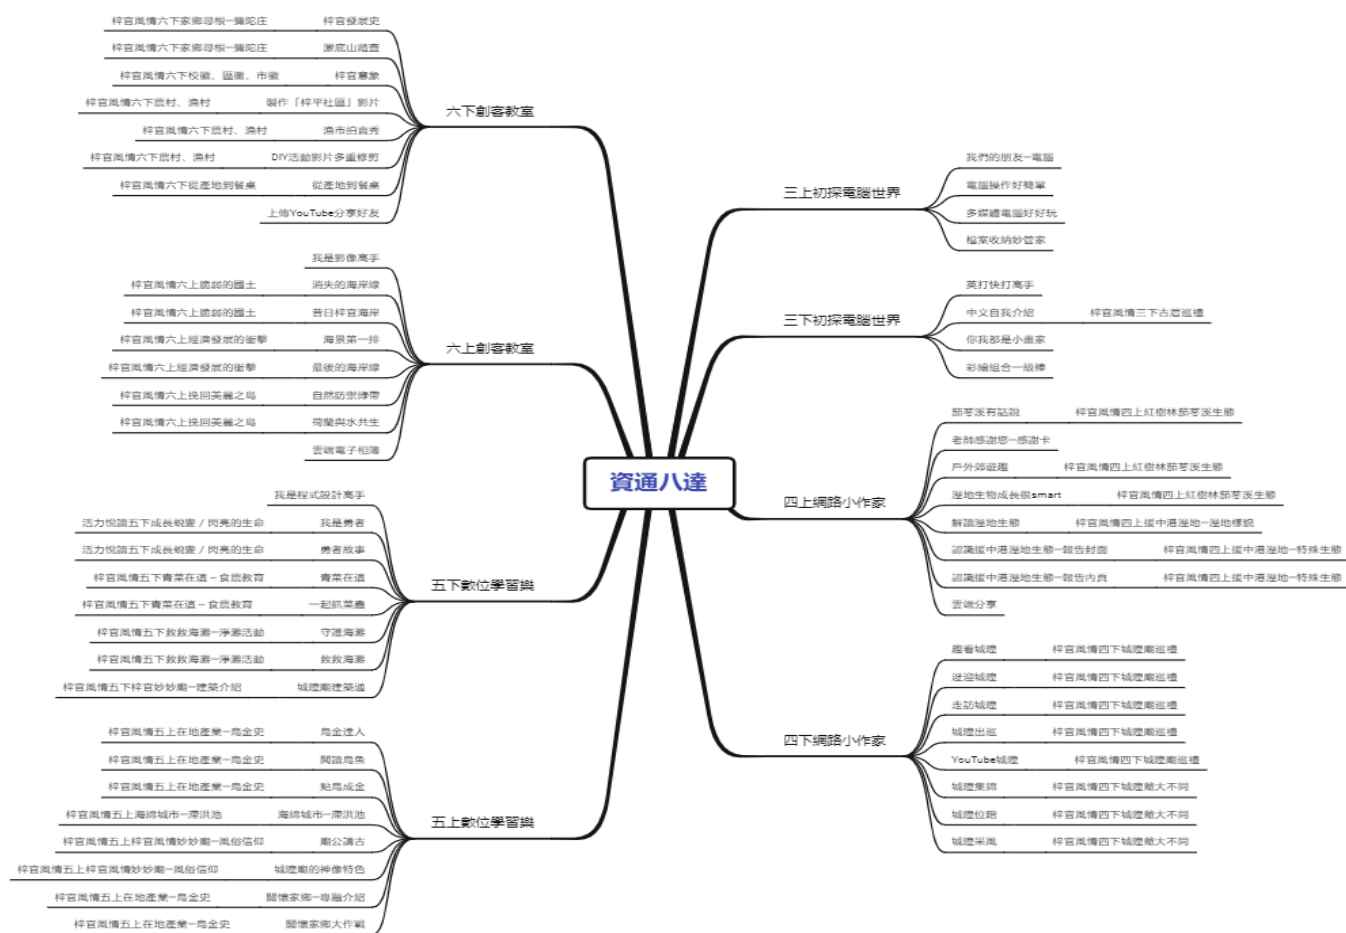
資通八達

六下創客教室
梓官發展史 梓官風情六下家鄉尋根一蝴蛇庄
漱底山踏查 梓官風情六下家鄉尋根一蝴蛇庄
梓官意象 梓官風情六下校徽、區徽、市徽
製作「梓平社區」影片 梓官風情六下農村、漁村
漁市拍賣秀 梓官風情六下農村、漁村
DIY活動影片多畫修剪 梓官風情六下農村、漁村
從產地到餐桌 梓官風情六下從產地到餐桌
上傳YouTube分享好友

六上創客教室
我是影像高手
消失的海岸線 梓官風情六上脆弱的國土
昔日梓官海岸 梓官風情六上脆弱的國土
海景第一排 梓官風情六上經濟發展的衝擊
最後的海岸線 梓官風情六上經濟發展的衝擊
自然防禦綠帶 梓官風情六上挽回美麗之島
荷蘭與水共生 梓官風情六上挽回美麗之島
雲端電子相簿

五下數位學習樂
我是程式設計高手
我是勇者 活力悅讀五下成長蛻變 / 閃亮的生命
勇者故事 活力悅讀五下成長蛻變 / 閃亮的生命
青菜在這 梓官風情五下青菜在這－食農教育
一起抓菜蟲 梓官風情五下青菜在這－食農教育
守護海灘 梓官風情五下救救海灘－淨灘活動
救救海灘 梓官風情五下救救海灘－淨灘活動
城隍廟建築巡禮 梓官風情五下梓官妙妙廟－建築介紹

五上數位學習樂
烏金達人 梓官風情五上在地產業－烏金史
閱讀烏魚 梓官風情五上在地產業－烏金史
點烏成金 梓官風情五上在地產業－烏金史
海綿城市－滯洪池 梓官風情五上海綿城市－滯洪池
廟公講古 梓官風情五上梓官風情妙妙廟－風俗信仰
城隍廟的神像特色 梓官風情五上梓官風情妙妙廟－風俗信仰
關懷家鄉－導覽介紹 梓官風情五上在地產業－烏金史
關懷家鄉大作戰 梓官風情五上在地產業－烏金史

三上初探電腦世界
我們的朋友－電腦
電腦操作好簡單
多媒體電腦好好玩
檔案收納妙管家

三下初探電腦世界
英打快打高手
中文自我介紹 梓官風情三下古厝巡禮
你我都是小畫家
彩繪組合一級棒

四上網路小作家
茄萣溪有話說 梓官風情四上紅樹林茄萣溪生態
老師感謝您－感謝卡
戶外郊遊趣 梓官風情四上紅樹林茄萣溪生態
溼地生物成長很smart 梓官風情四上紅樹林茄萣溪生態
解讀溼地生態 梓官風情四上援中港溼地－溼地樣貌
認識援中港溼地生態－報告封面 梓官風情四上援中港溼地－特殊生態
認識援中港溼地生態－報告內頁 梓官風情四上援中港溼地－特殊生態
雲端分享

四下網路小作家
趣看城隍 梓官風情四下城隍廟巡禮
逛逛城隍 梓官風情四下城隍廟巡禮
走訪城隍 梓官風情四下城隍廟巡禮
城隍出巡 梓官風情四下城隍廟巡禮
YouTube城隍 梓官風情四下城隍廟巡禮
城隍集錦 梓官風情四下城隍爺大不同
城隍位階 梓官風情四下城隍爺大不同
城隍采風 梓官風情四下城隍爺大不同